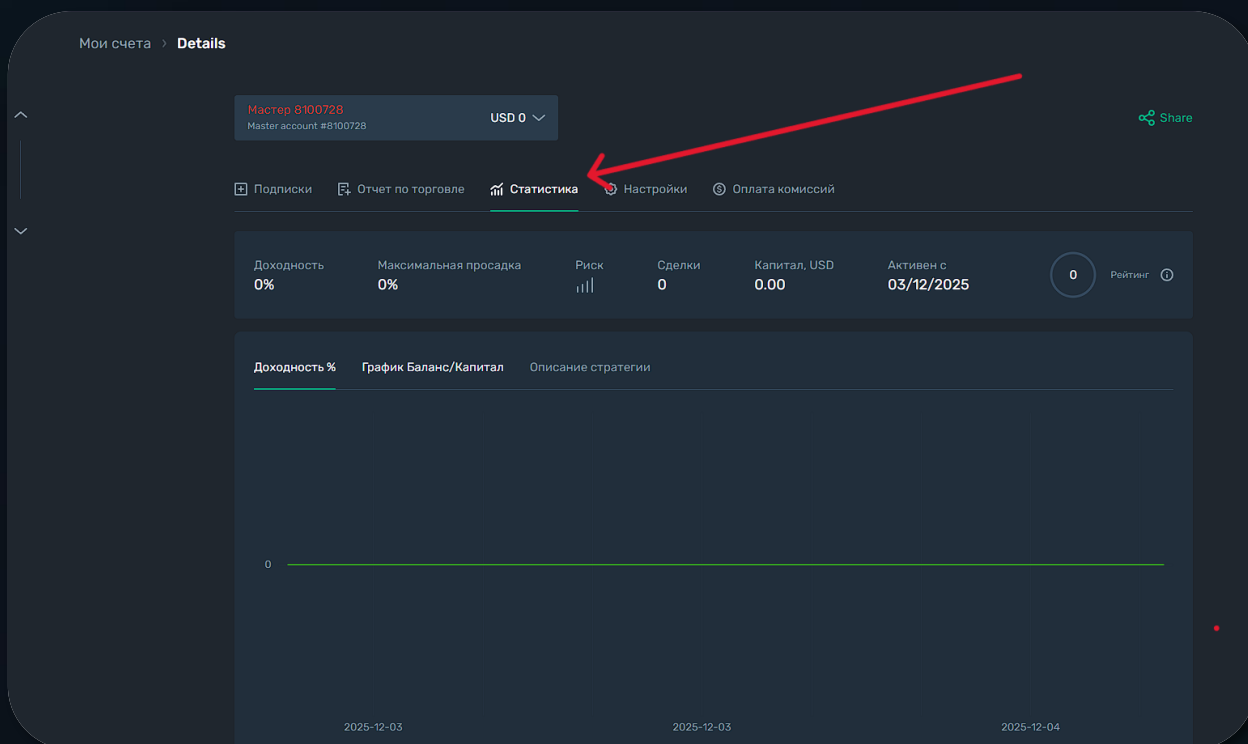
Мои счета › Details

Мастер 8100728
Master account #8100728
USD 0

Share

Подписки
Отчет по торговле
Статистика
Настройки
Оплата комиссий

| Доходность | Максимальная просадка | Риск | Сделки | Капитал, USD | Активен с | | |
|---|---|---|---|---|---|---|---|
| 0% | 0% | | 0 | 0.00 | 03/12/2025 | 0 | Рейтинг |

Доходность %
График Баланс/Капитал
Описание стратегии

0

2025-12-03
2025-12-03
2025-12-04